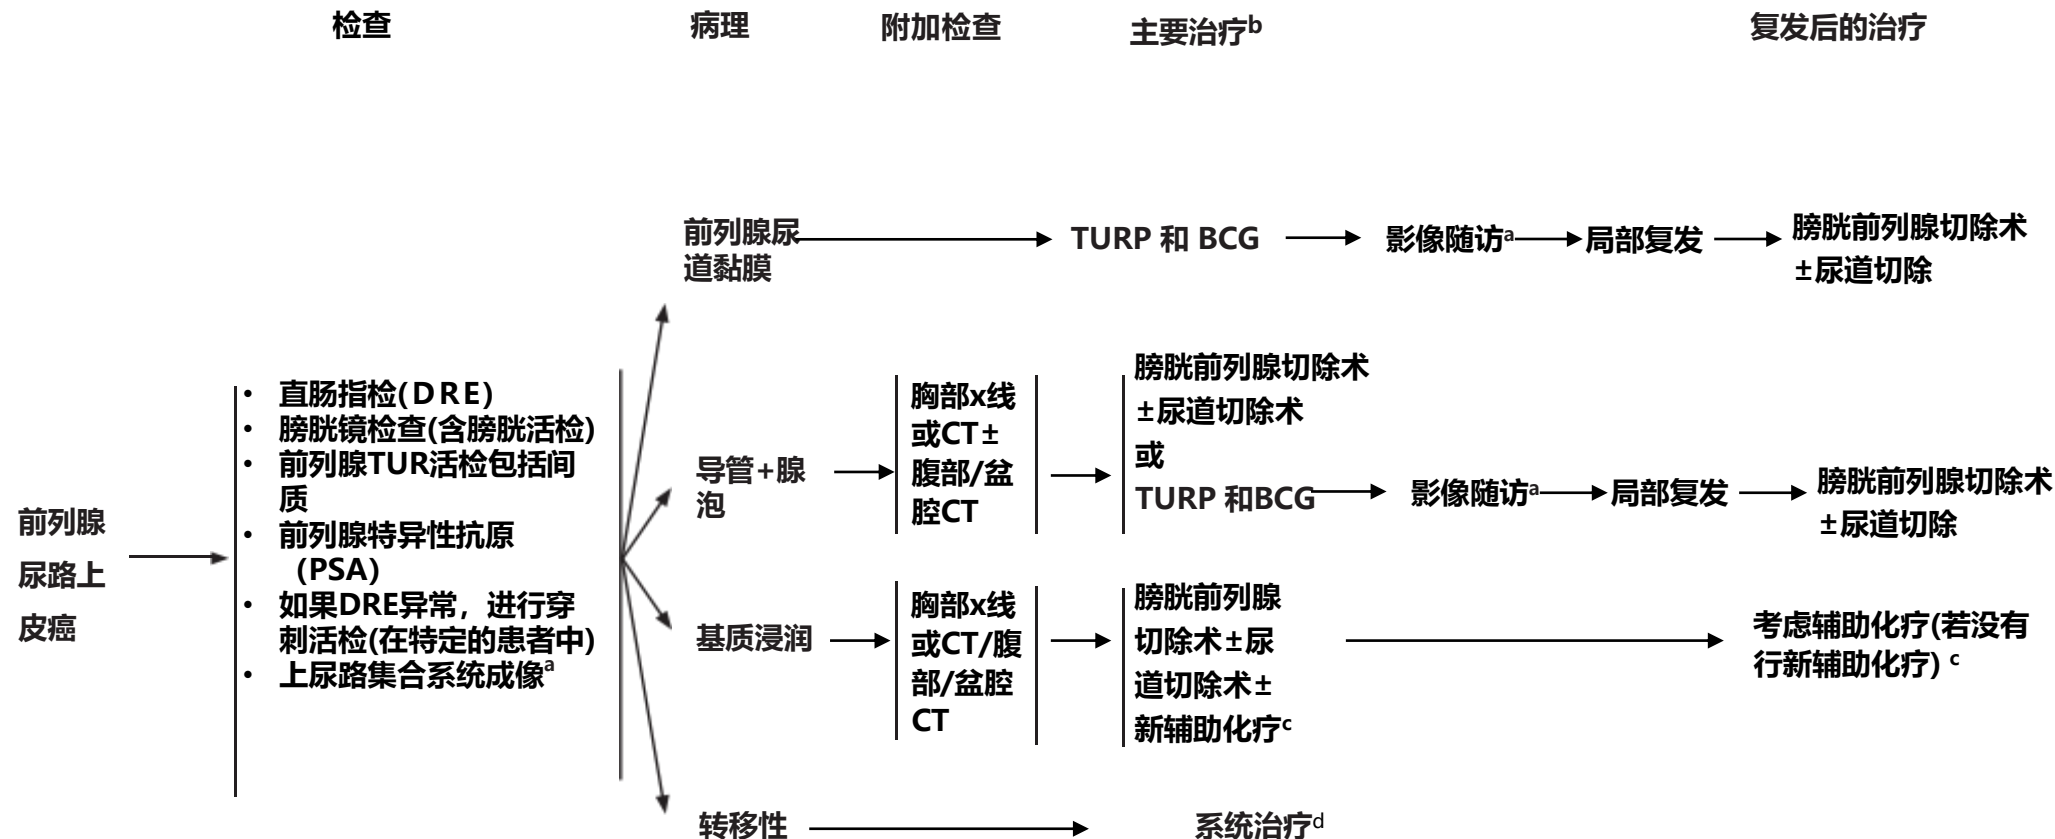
检查　病理　附加检查　主要治疗$^b$　复发后的治疗

前列腺尿路上皮癌

• 直肠指检(DRE)
• 膀胱镜检查(含膀胱活检)
• 前列腺TUR活检包括间质
• 前列腺特异性抗原（PSA)
• 如果DRE异常，进行穿刺活检(在特定的患者中)
• 上尿路集合系统成像$^a$

前列腺尿道黏膜　TURP 和 BCG　影像随访$^a$　局部复发　膀胱前列腺切除术±尿道切除

导管+腺泡　胸部x线或CT±腹部/盆腔CT　膀胱前列腺切除术±尿道切除术 或 TURP 和BCG　影像随访$^a$　局部复发　膀胱前列腺切除术±尿道切除

基质浸润　胸部x线或CT/腹部/盆腔CT　膀胱前列腺切除术±尿道切除术±新辅助化疗$^c$　考虑辅助化疗(若没有行新辅助化疗) $^c$

转移性　系统治疗$^d$